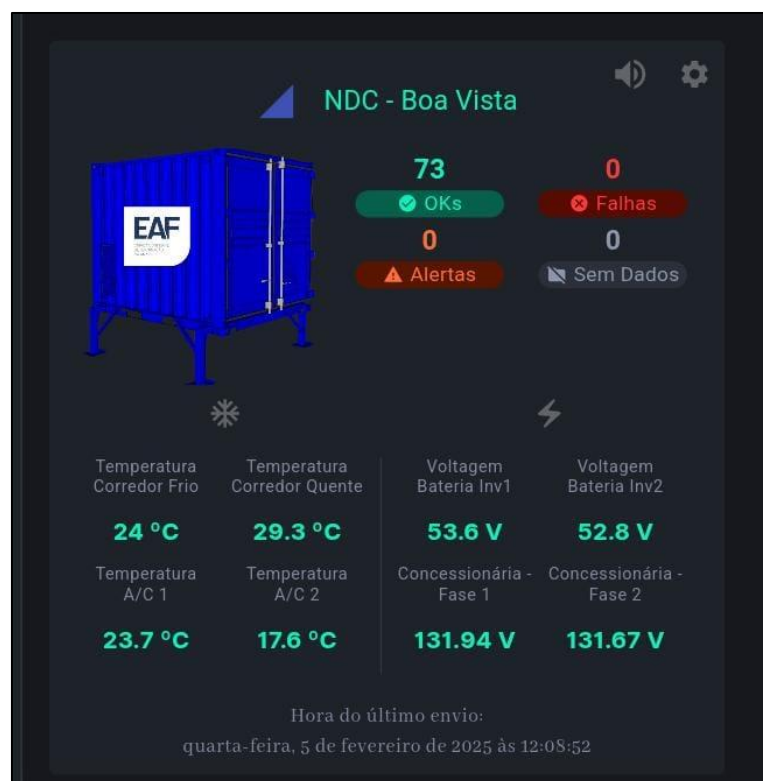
NDC - Boa Vista

EAF

73
OKs

0
Falhas

0
Alertas

0
Sem Dados

Temperatura Corredor Frio
24 °C

Temperatura Corredor Quente
29.3 °C

Temperatura A/C 1
23.7 °C

Temperatura A/C 2
17.6 °C

Voltagem Bateria Inv1
53.6 V

Voltagem Bateria Inv2
52.8 V

Concessionária - Fase 1
131.94 V

Concessionária - Fase 2
131.67 V

Hora do último envio:
quarta-feira, 5 de fevereiro de 2025 às 12:08:52